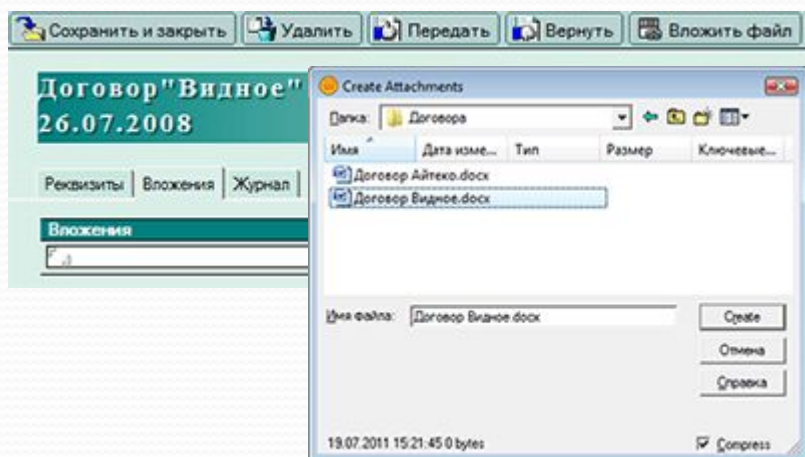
Сохранить и закрыть | Удалить | Передать | Вернуть | Вложить файл

Договор"Видное"
26.07.2008

Реквизиты | Вложения | Журнал

Вложения

Create Attachments

Папка: Договора

| Имя | Дата изме... | Тип | Размер | Ключевые... |
|---|---|---|---|---|
| Договор Айтеко.docx | | | | |
| Договор Видное.docx | | | | |

Имя файла: Договор Видное.docx

Create
Отмена
Справка

19.07.2011 15:21:45 0 bytes

Compress